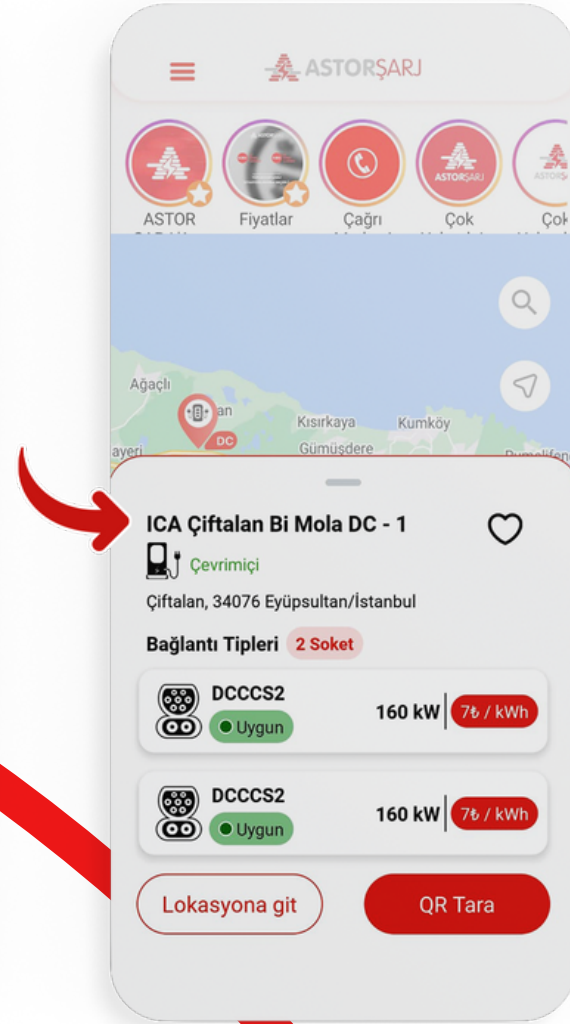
ASTORŞARJ

ASTOR
Fiyatlar
Çağrı
Çok
Çok

ASTORŞARJ
ASTOR

Ağaçlı
Kısırkaya
Kumköy
Gümüşdere
DC

ICA Çiftalan Bi Mola DC - 1

Çevrimiçi

Çiftalan, 34076 Eyüpsultan/İstanbul

Bağlantı Tipleri 2 Soket

DCCCS2
Uygun
160 kW 7₺ / kWh

DCCCS2
Uygun
160 kW 7₺ / kWh

Lokasyona git
QR Tara